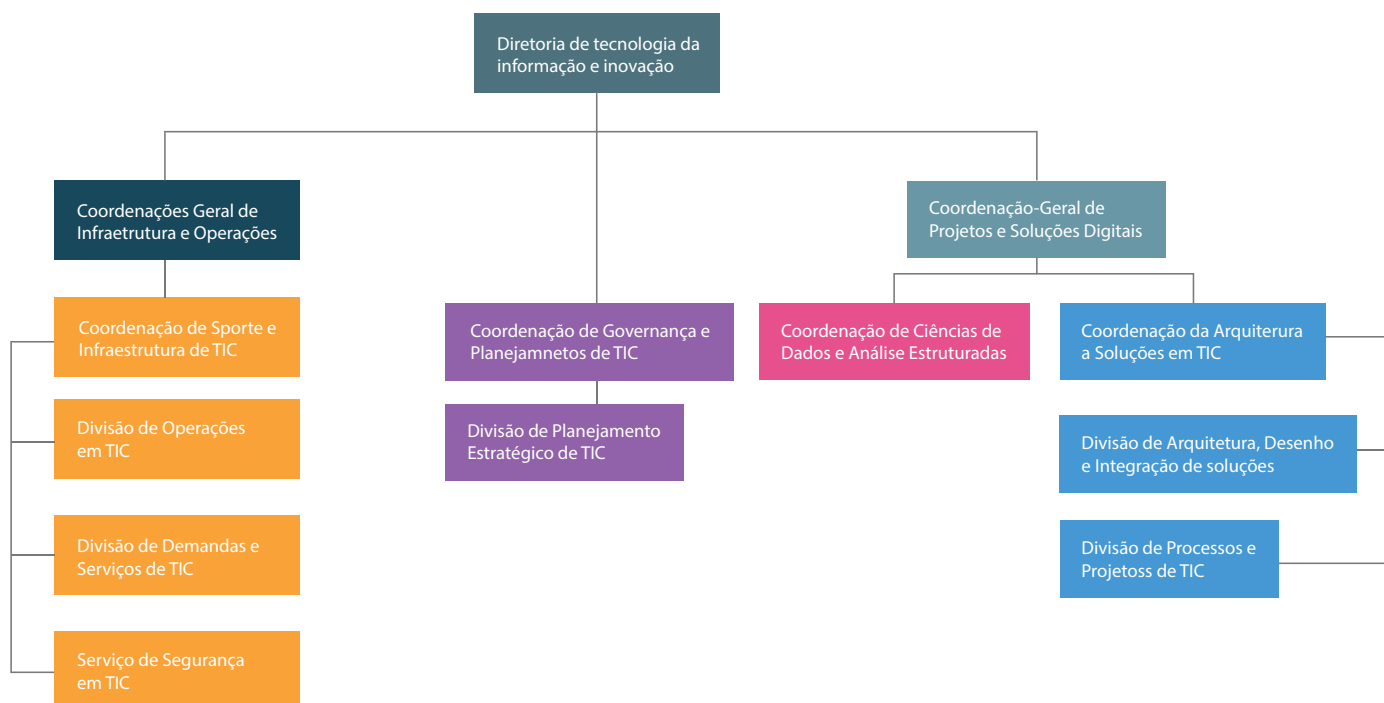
Diretoria de tecnologia da informação e inovação

Coordenações Geral de Infraetrutura e Operações

Coordenação de Sporte e Infraestrutura de TIC

Divisão de Operações em TIC

Divisão de Demandas e Serviços de TIC

Serviço de Segurança em TIC

Coordenação de Governança e Planejamnetos de TIC

Divisão de Planejamento Estratégico de TIC

Coordenação-Geral de Projetos e Soluções Digitais

Coordenação de Ciências de Dados e Análise Estruturadas

Coordenação da Arquiterura a Soluções em TIC

Divisão de Arquitetura, Desenho e Integração de soluções

Divisão de Processos e Projetoss de TIC